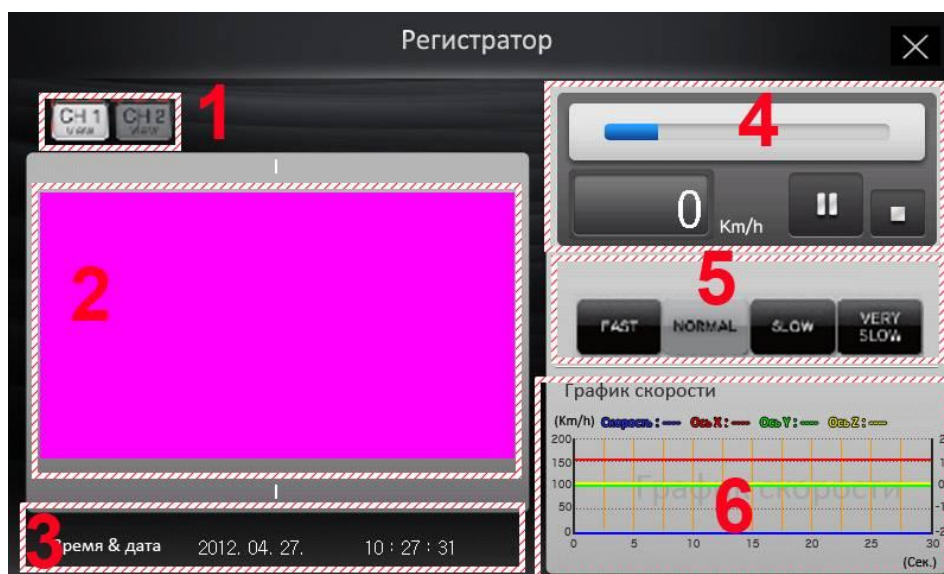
Регистратор

1
CH 1 View
CH 2 View

2

3
Время & дата 2012. 04. 27. 10 : 27 : 31

4
0 Km/h

5
FAST NORMAL SLOW VERY SLOW

График скорости
(Km/h) Скорость : — Ось X : — Ось Y : — Ось Z : —
200
150
100
50
0
0 5 10 15 20 25 30
(Сек.)
График скорости
6